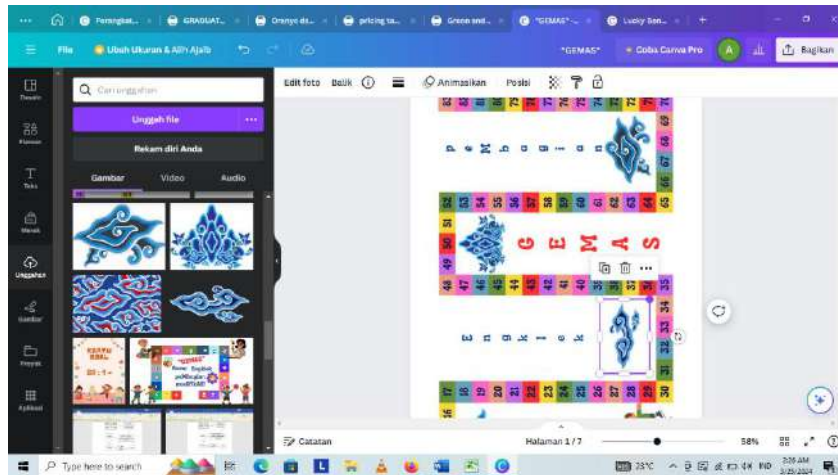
Perangkat... GRADUAT... Oranye da... pricing ta... Green and... "GEMAS" ... Lucky Sen...

File Ubah Ukuran & Alih Ajaib "GEMAS" Coba Canva Pro A Bagikan

Desain Elemen Teks Merek Unggahan Gambar Proyek Aplikasi

Cari unggahan
Unggah file
Rekam diri Anda
Gambar Video Audio

Edit foto Balik Animasikan Posisi

GEMAS

41 42 43 44 45 46 47 48 49 50 51 52 53 54 55 56 57 58 59 60 61 62 63 64 65 66 67 68 69 70 71 72 73 74 75 76 77 78

18 19 20 21 22 23 24 25 26 27 28 29 30 31 32 33 34 35 36 37 38 39 40

Catatan Halaman 1 / 7 58%

Type here to search 28°C IND 2:26 AM